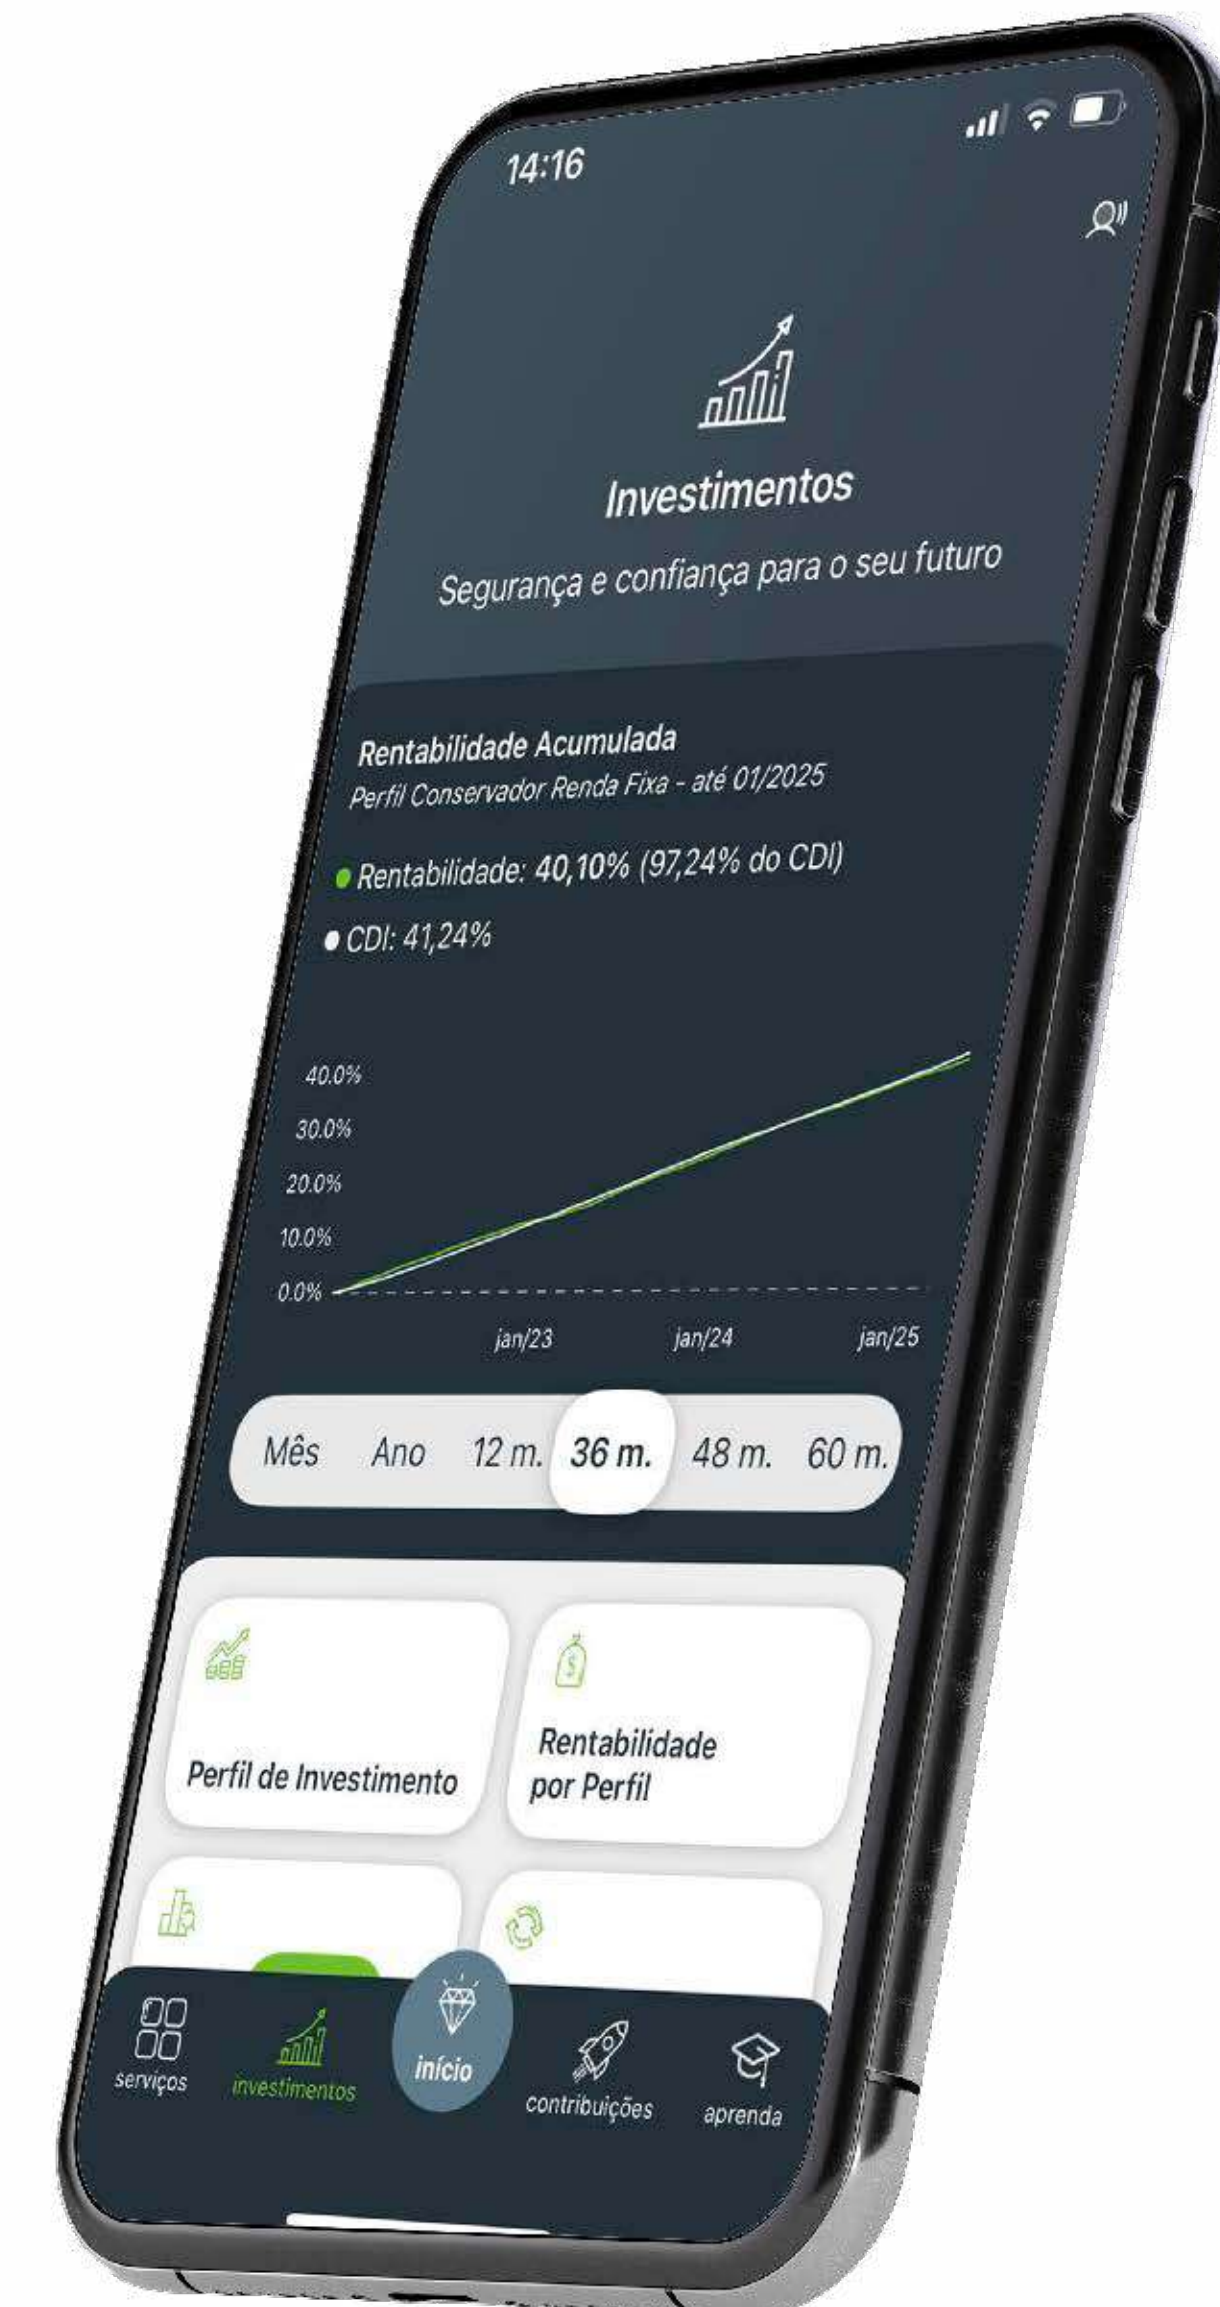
14:16

Investimentos

Segurança e confiança para o seu futuro

Rentabilidade Acumulada
Perfil Conservador Renda Fixa - até 01/2025

Rentabilidade: 40,10% (97,24% do CDI)

CDI: 41,24%

40.0%
30.0%
20.0%
10.0%
0.0%

jan/23 jan/24 jan/25

Mês Ano 12 m. 36 m. 48 m. 60 m.

Perfil de Investimento

Rentabilidade por Perfil

serviços investimentos início contribuições aprenda